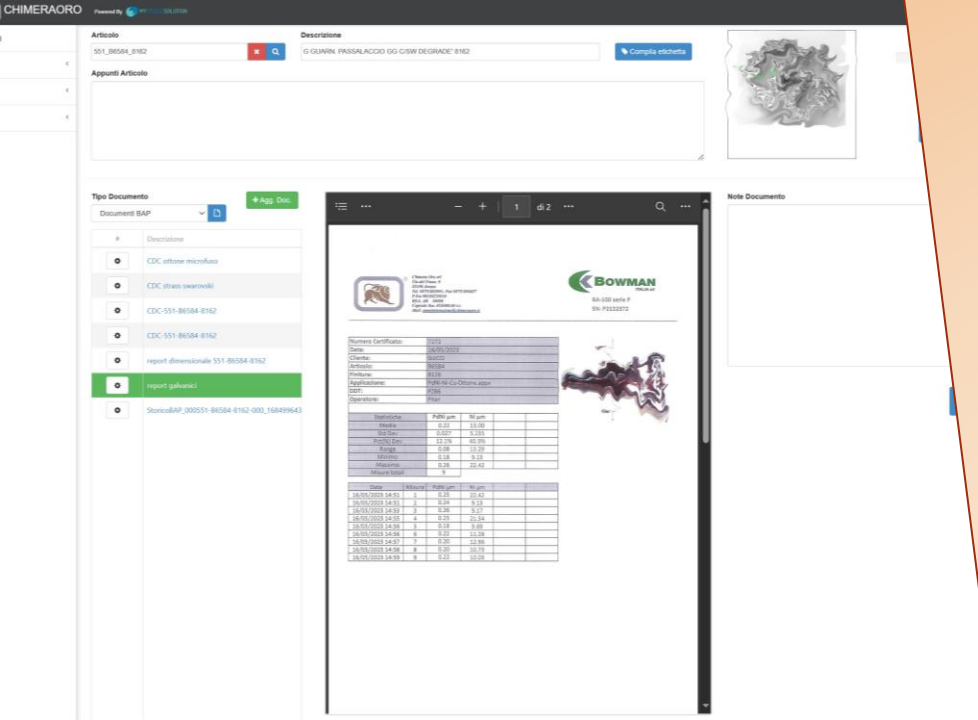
CHIMERAORO Powered By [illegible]

Articolo
551_B6584_8162

Descrizione
G.GUARN. PASSALACCIO GG C/SW DEGRADE' 8162

Compila etichetta

Appunti Articolo

Tipo Documento
Document BAP

+ Agg. Doc.

| # | Descrizione |
|---|---|
| | CDC ottone microfuso |
| | CDC strass swarovski |
| | CDC-551-B6584-8162 |
| | CDC-551-B6584-8162 |
| | report dimensionale 551-B6584-8162 |
| | report galvanici |
| | StoricoBAP_000551-B6584-8162-000_168499643 |

1 di 2

Note Documento

BOWMAN

XA-100 serie F
SN: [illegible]

| Numero Certificato: | 7271 |
|---|---|
| Data: | 16/05/2023 |
| Cliente: | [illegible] |
| Articolo: | B6584 |
| Finitura: | 8126 |
| Applicazione: | PdNi-Ni-Cu-Ottone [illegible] |
| DDT: | 8286 |
| Operatore: | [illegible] |

| Statistiche | PdNi µm | Ni µm |
|---|---|---|
| Media | 0.22 | 13.00 |
| Std Dev | 0.027 | 5.255 |
| Pct(%) Dev | 12.1% | 40.3% |
| Range | 0.08 | 13.29 |
| Minimo | 0.18 | 9.13 |
| Massimo | 0.26 | 22.42 |
| Misure totali | 9 | |

| Date | Misura | PdNi µm | Ni µm |
|---|---|---|---|
| 16/05/2023 14:51 | 1 | 0.25 | 22.42 |
| 16/05/2023 14:51 | 2 | 0.24 | 9.13 |
| 16/05/2023 14:53 | 3 | 0.26 | 9.17 |
| 16/05/2023 14:55 | 4 | 0.20 | 21.34 |
| 16/05/2023 14:56 | 5 | 0.18 | 9.88 |
| 16/05/2023 14:56 | 6 | 0.22 | 11.28 |
| 16/05/2023 14:57 | 7 | 0.20 | 12.86 |
| 16/05/2023 14:58 | 8 | 0.20 | 10.79 |
| 16/05/2023 14:59 | 9 | 0.22 | 10.09 |